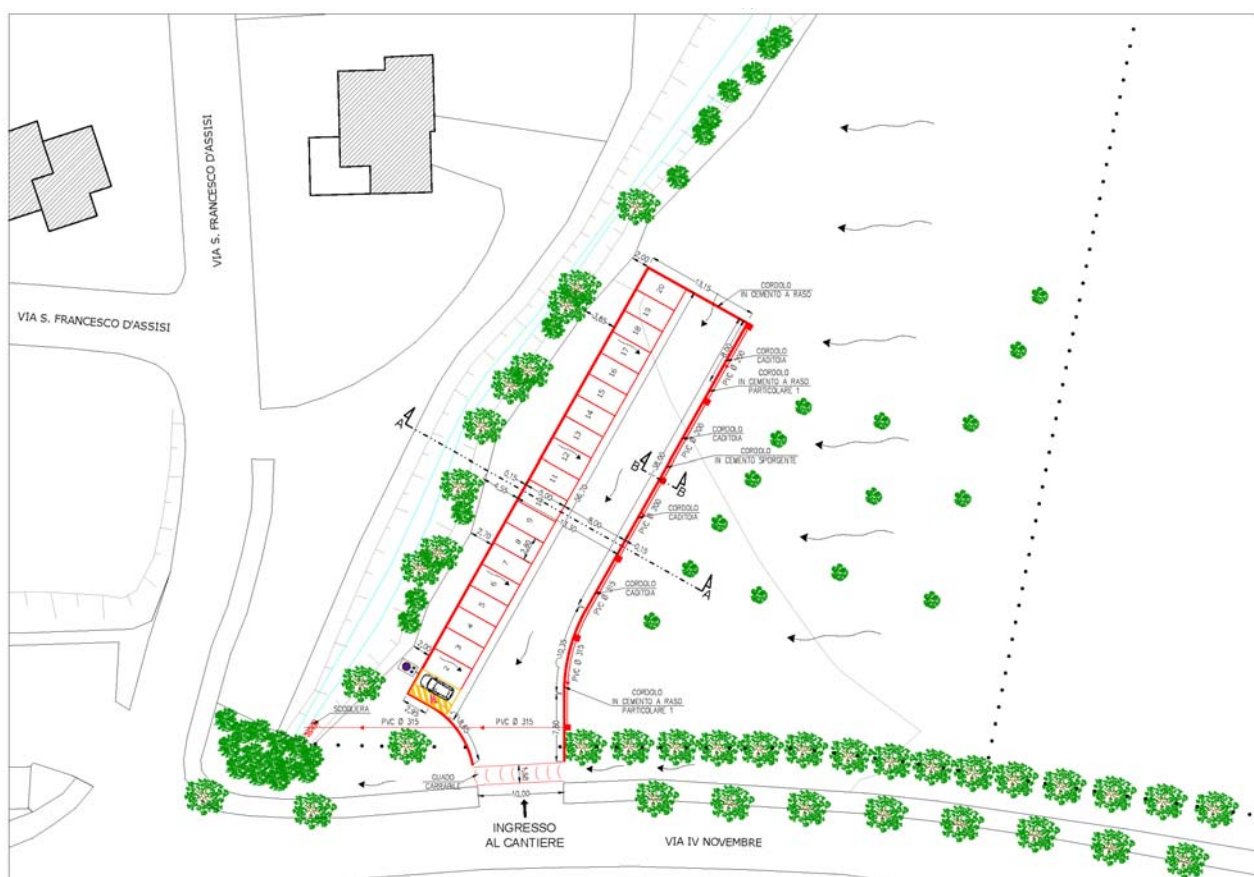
VIA S. FRANCESCO D'ASSISI

VIA S. FRANCESCO D'ASSISI

CORDOLO IN CEMENTO A RASO

CORDOLO CADITOIA

CORDOLO IN CEMENTO A RASO PARTICOLARE 1

CORDOLO CADITOIA

CORDOLO IN CEMENTO SPORGENTE

CORDOLO CADITOIA

CORDOLO CADITOIA

CORDOLO IN CEMENTO A RASO PARTICOLARE 1

A A

A A

B B

20 19 18 17 16 15 14 13 12 11 10 9 8 7 6 5 4 3 2

PVC Ø 200

PVC Ø 200

PVC Ø 200

PVC Ø 315

PVC Ø 315

PVC Ø 315

PVC Ø 315

SCOGLIERA

GUADO CARRABILE

10,00

INGRESSO AL CANTIERE

VIA IV NOVEMBRE